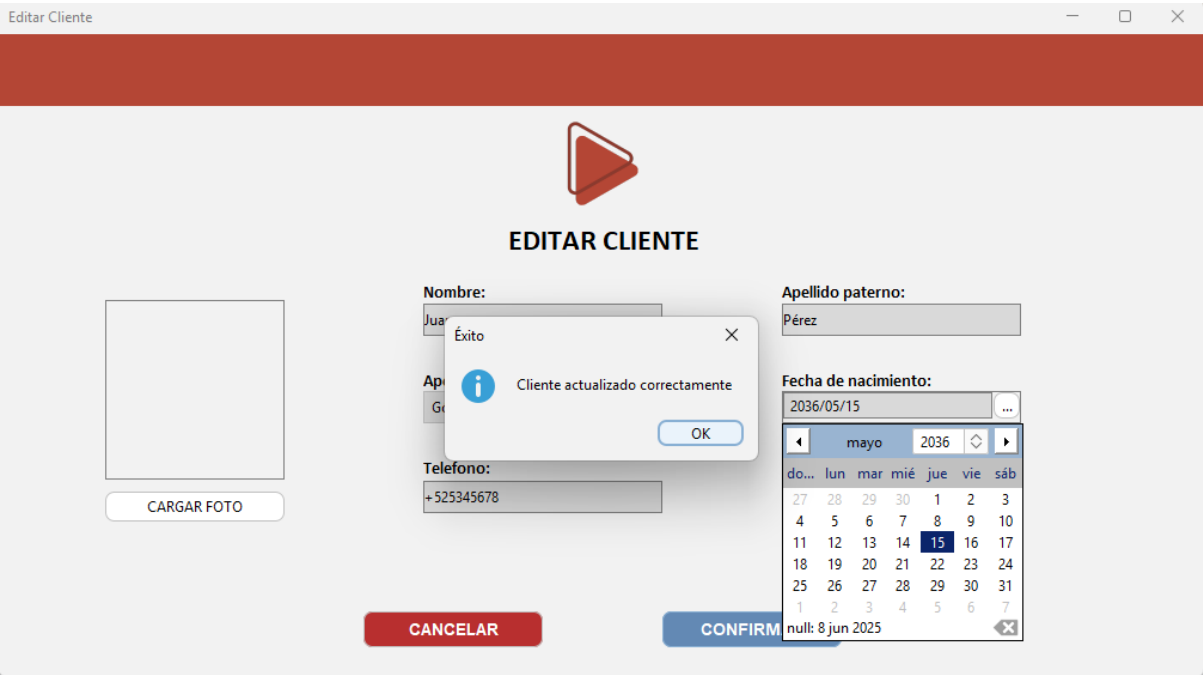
Editar Cliente

EDITAR CLIENTE

Nombre:
Jua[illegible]

Apellido paterno:
Pérez

Ape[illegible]
Go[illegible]

Fecha de nacimiento:
2036/05/15
...

Éxito
Cliente actualizado correctamente
OK

Telefono:
+525345678

CARGAR FOTO

mayo 2036

| do... | lun | mar | mié | jue | vie | sáb |
|---|---|---|---|---|---|---|
| 27 | 28 | 29 | 30 | 1 | 2 | 3 |
| 4 | 5 | 6 | 7 | 8 | 9 | 10 |
| 11 | 12 | 13 | 14 | 15 | 16 | 17 |
| 18 | 19 | 20 | 21 | 22 | 23 | 24 |
| 25 | 26 | 27 | 28 | 29 | 30 | 31 |
| 1 | 2 | 3 | 4 | 5 | 6 | 7 |

null: 8 jun 2025

CANCELAR

CONFIRM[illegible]